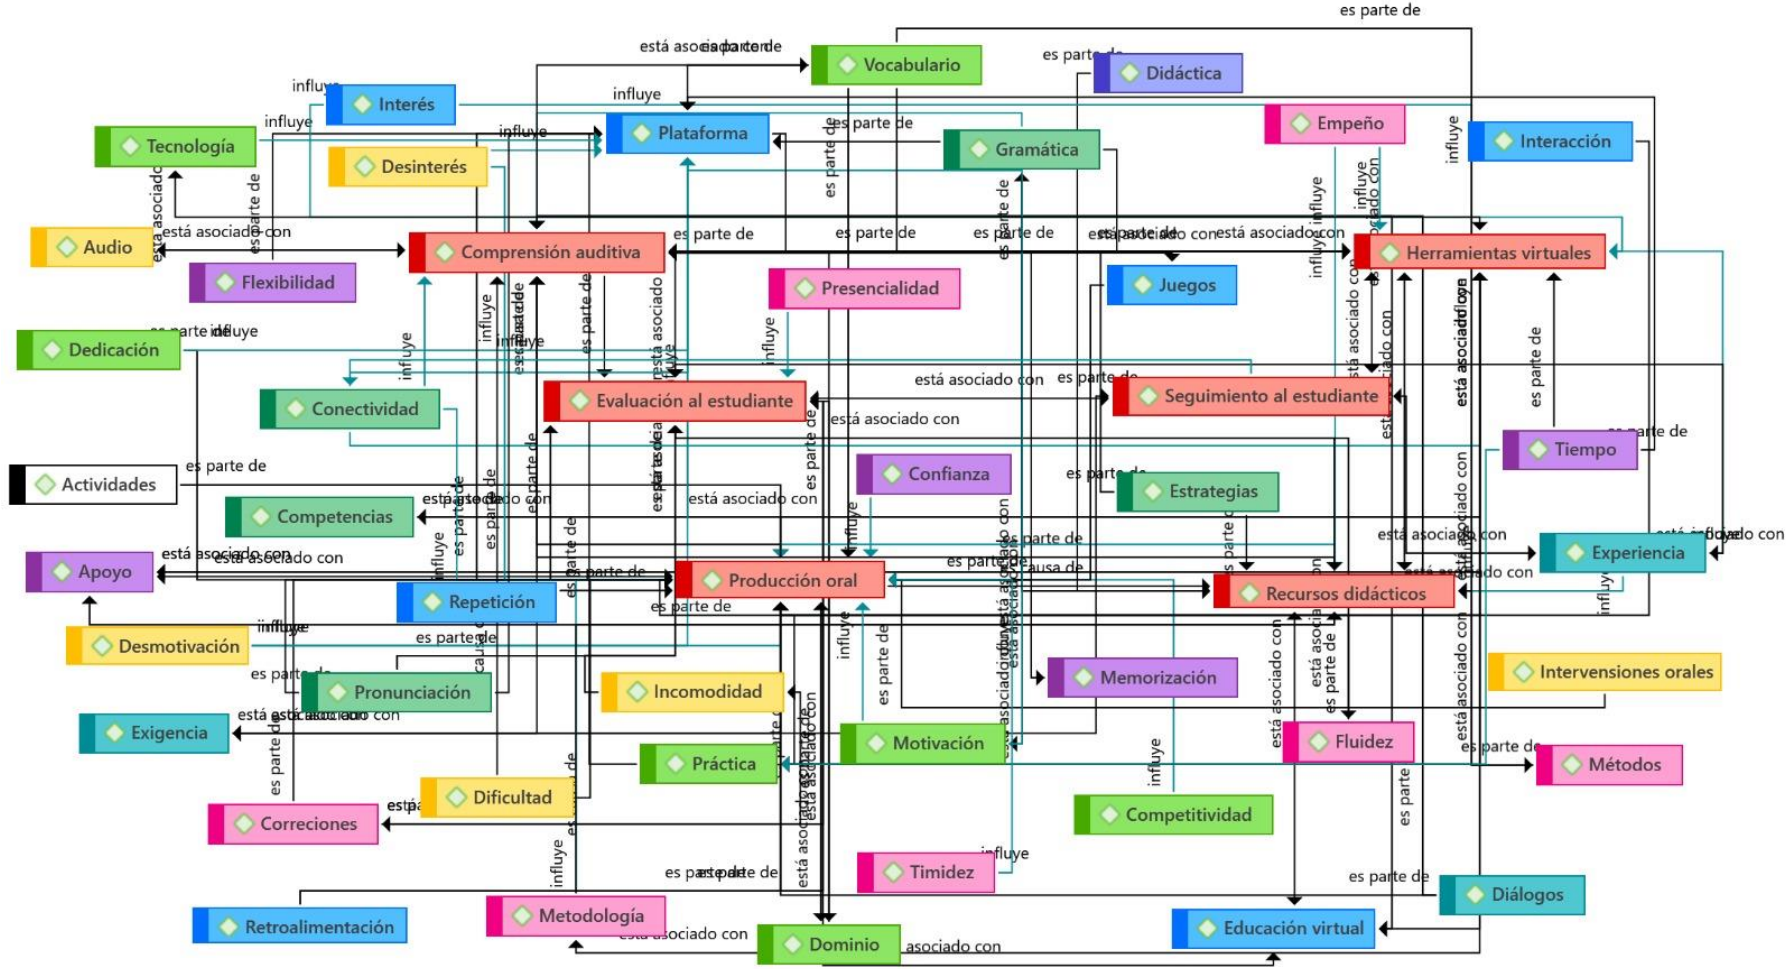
es parte de
está asociado con
es parte de
Vocabulario
es parte de
Didáctica
influye
Interés
influye
influye
Plataforma
influye
es parte de
Gramática
Empeño
Interacción
Tecnología
Desinterés
influye
es parte de
influye
influye
está asociado con
Audio
está asociado con
es parte de
Comprensión auditiva
es parte de
es parte de
es parte de
está asociado con
está asociado con
Herramientas virtuales
Flexibilidad
Presencialidad
Juegos
es parte de
influye
Dedicación
influye
influye
es parte de
está asociado
influye
influye
está asociado con
está asociado con
está asociado con
Conectividad
Evaluación al estudiante
está asociado con
es parte de
Seguimiento al estudiante
está asociado con
es parte de
Tiempo
Actividades
es parte de
Confianza
es parte de
Estrategias
está asociado con
está asociado con
Competencias
es parte de
es parte de
influye
está asociado con
está asociado con
Experiencia
Apoyo
está asociado con
está asociado con
es parte de
Producción oral
es parte de
causa de
Recursos didácticos
está asociado con
Repetición
es parte de
influye
Desmotivación
influye
es parte de
Intervenciones orales
es parte de
Pronunciación
Incomodidad
Memorización
está asociado con
Exigencia
Motivación
Fluidez
es parte de
Práctica
Métodos
es parte de
Dificultad
Competitividad
Correciones
influye
Timidez
es parte de
es parte de
es parte de
Diálogos
Retroalimentación
Metodología
está asociado con
Dominio
asociado con
Educación virtual